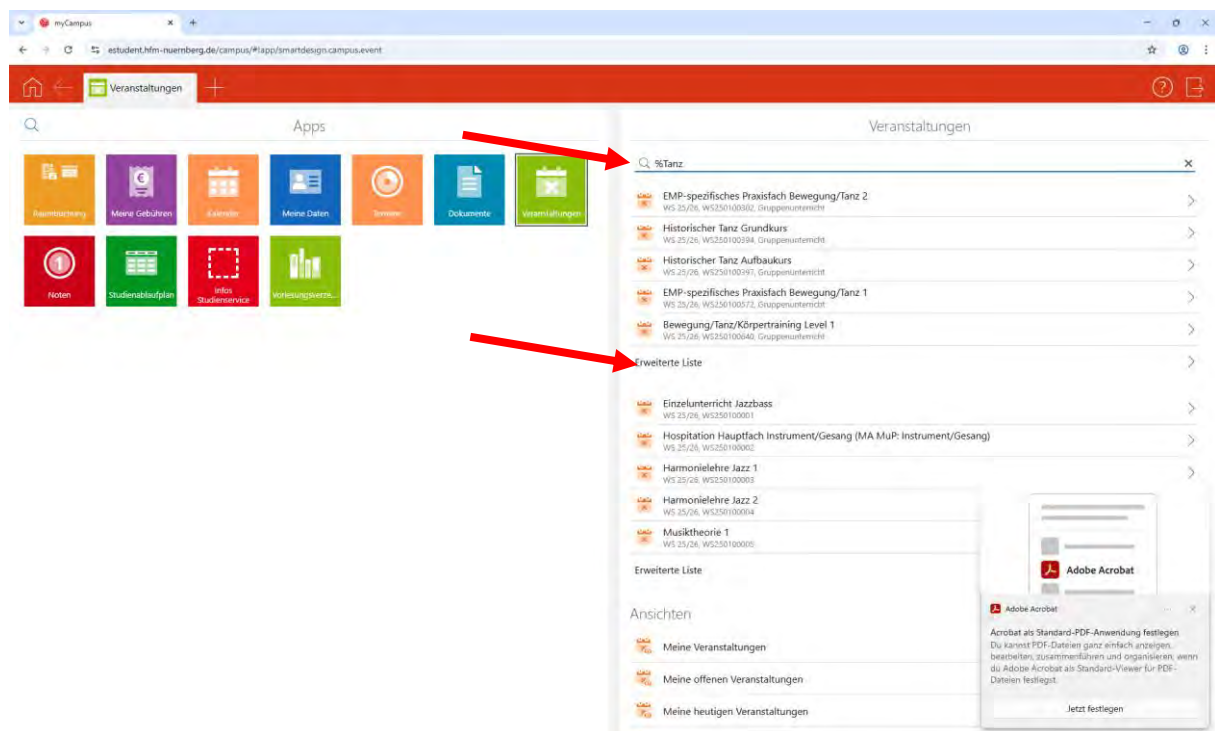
myCampus

estudent.hfm-nuernberg.de/campus/#!app/smartdesign.campus.event

Veranstaltungen

Apps

Raumbuchung
Meine Gebühren
Kalender
Meine Daten
Termine
Dokumente
Veranstaltungen
Noten
Studienablaufplan
Infos Studienservice
Vorlesungsverze...

Veranstaltungen

%Tanz

EMP-spezifisches Praxisfach Bewegung/Tanz 2
WS 25/26, WS250100302, Gruppenunterricht

Historischer Tanz Grundkurs
WS 25/26, WS250100394, Gruppenunterricht

Historischer Tanz Aufbaukurs
WS 25/26, WS250100397, Gruppenunterricht

EMP-spezifisches Praxisfach Bewegung/Tanz 1
WS 25/26, WS250100572, Gruppenunterricht

Bewegung/Tanz/Körpertraining Level 1
WS 25/26, WS250100640, Gruppenunterricht

Erweiterte Liste

Einzelunterricht Jazzbass
WS 25/26, WS250100001

Hospitation Hauptfach Instrument/Gesang (MA MuP: Instrument/Gesang)
WS 25/26, WS250100002

Harmonielehre Jazz 1
WS 25/26, WS250100003

Harmonielehre Jazz 2
WS 25/26, WS250100004

Musiktheorie 1
WS 25/26, WS250100005

Erweiterte Liste

Ansichten

Meine Veranstaltungen

Meine offenen Veranstaltungen

Meine heutigen Veranstaltungen

Adobe Acrobat

Adobe Acrobat

Acrobat als Standard-PDF-Anwendung festlegen
Du kannst PDF-Dateien ganz einfach anzeigen, bearbeiten, zusammenführen und organisieren, wenn du Adobe Acrobat als Standard-Viewer für PDF-Dateien festlegst.

Jetzt festlegen